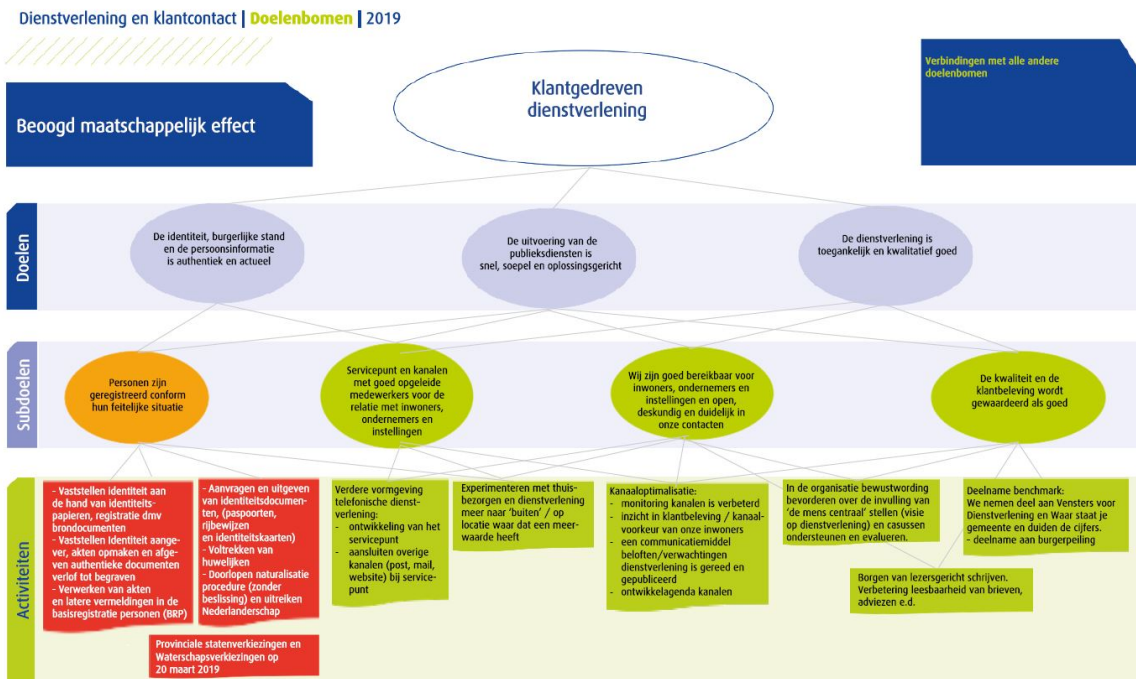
Dienstverlening en klantcontact | Doelenbomen | 2019

Verbindingen met alle andere doelenbomen

Klantgedreven dienstverlening

Beoogd maatschappelijk effect

Doelen

De identiteit, burgerlijke stand en de persoonsinformatie is authentiek en actueel

De uitvoering van de publieksdiensten is snel, soepel en oplossingsgericht

De dienstverlening is toegankelijk en kwalitatief goed

Subdoelen

Personen zijn geregistreerd conform hun feitelijke situatie

Servicepunt en kanalen met goed opgeleide medewerkers voor de relatie met inwoners, ondernemers en instellingen

Wij zijn goed bereikbaar voor inwoners, ondernemers en instellingen en open, deskundig en duidelijk in onze contacten

De kwaliteit en de klantbeleving wordt gewaardeerd als goed

Activiteiten

- Vaststellen identiteit aan de hand van identiteitspapieren, registratie dmv brondocumenten
- Vaststellen identiteit aangever, akten opmaken en afgeven authentieke documenten verlof tot begraven
- Verwerken van akten en latere vermeldingen in de basisregistratie personen (BRP)

- Aanvragen en uitgeven van identiteitsdocumenten, (paspoorten, rijbewijzen en identiteitskaarten)
- Voltrekken van huwelijken
- Doorlopen naturalisatie procedure (zonder beslissing) en uitreiken Nederlanderschap

Provinciale statenverkiezingen en Waterschapsverkiezingen op 20 maart 2019

Verdere vormgeving telefonische dienstverlening:
- ontwikkeling van het servicepunt
- aansluiten overige kanalen (post, mail, website) bij servicepunt

Experimenteren met thuisbezorgen en dienstverlening meer naar 'buiten' / op locatie waar dat een meerwaarde heeft

Kanaaloptimalisatie:
- monitoring kanalen is verbeterd
- inzicht in klantbeleving / kanaalvoorkeur van onze inwoners
- een communicatiemiddel beloften/verwachtingen dienstverlening is gereed en gepubliceerd
- ontwikkelagenda kanalen

In de organisatie bewustwording bevorderen over de invulling van 'de mens centraal' stellen (visie op dienstverlening) en casussen ondersteunen en evalueren.

Borgen van lezersgericht schrijven. Verbetering leesbaarheid van brieven, adviezen e.d.

Deelname benchmark: We nemen deel aan Vensters voor Dienstverlening en Waar staat je gemeente en duiden de cijfers.
- deelname aan burgerpeiling